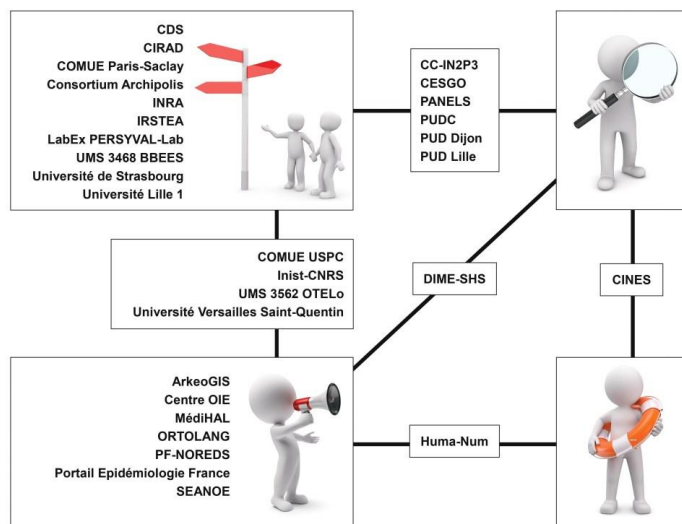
CDS
CIRAD
COMUE Paris-Saclay
Consortium Archipolis
INRA
IRSTEA
LabEx PERSYVAL-Lab
UMS 3468 BBEES
Université de Strasbourg
Université Lille 1

CC-IN2P3
CESGO
PANELS
PUDC
PUD Dijon
PUD Lille

COMUE USPC
Inist-CNRS
UMS 3562 OTELo
Université Versailles Saint-Quentin

DIME-SHS

CINES

ArkeoGIS
Centre OIE
MédiHAL
ORTOLANG
PF-NOREDS
Portail Epidémiologie France
SEANOE

Huma-Num